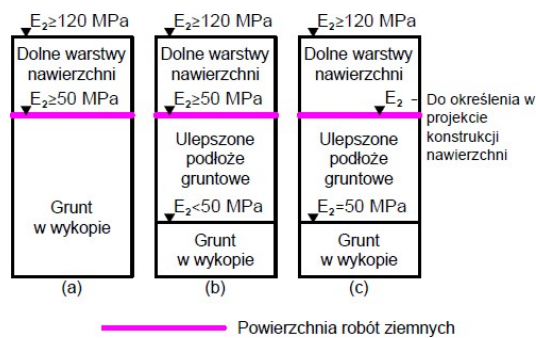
$E_2 \geq 120$ MPa
Dolne warstwy nawierzchni
$E_2 \geq 50$ MPa
Grunt w wykopie
(a)

$E_2 \geq 120$ MPa
Dolne warstwy nawierzchni
$E_2 \geq 50$ MPa
Ulepszone podłoże gruntowe
$E_2 < 50$ MPa
Grunt w wykopie
(b)

$E_2 \geq 120$ MPa
Dolne warstwy nawierzchni
$E_2$ - Do określenia w projekcie konstrukcji nawierzchni
Ulepszone podłoże gruntowe
$E_2 = 50$ MPa
Grunt w wykopie
(c)

Powierzchnia robót ziemnych